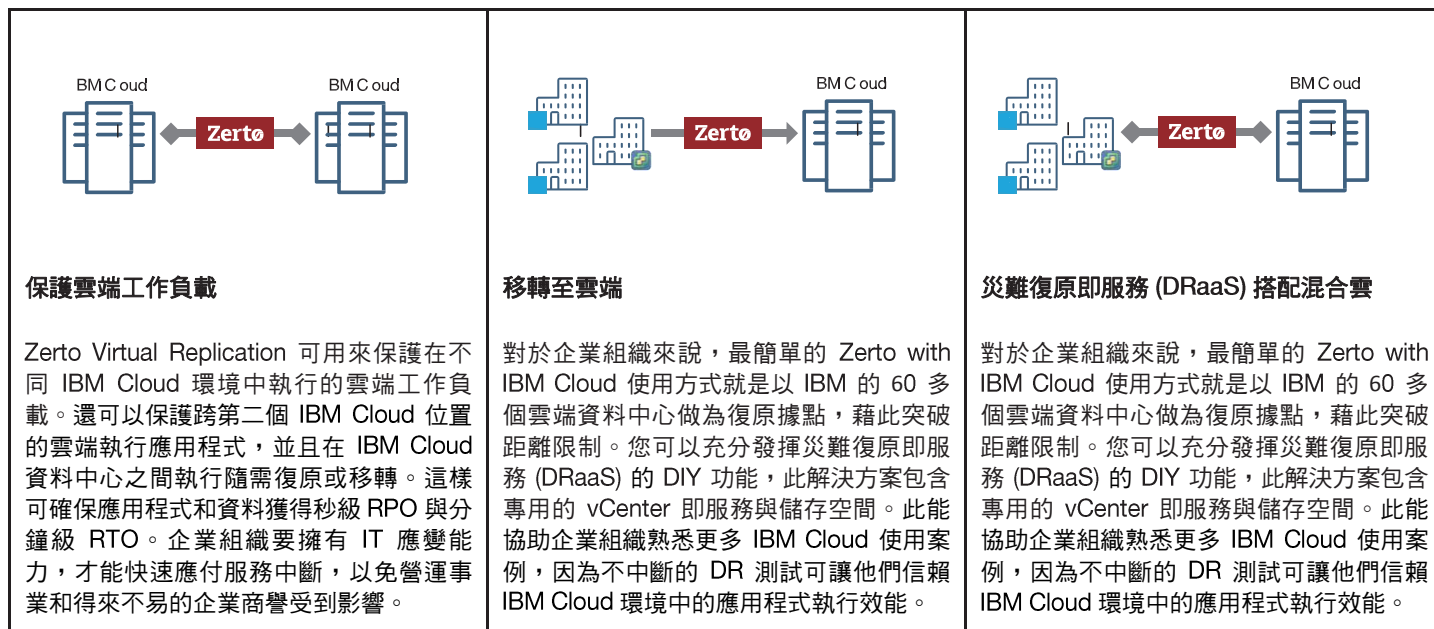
BM C oud

Zerto

BM C oud

保護雲端工作負載

Zerto Virtual Replication 可用來保護在不同 IBM Cloud 環境中執行的雲端工作負載。還可以保護跨第二個 IBM Cloud 位置的雲端執行應用程式，並且在 IBM Cloud 資料中心之間執行隨需復原或移轉。這樣可確保應用程式和資料獲得秒級 RPO 與分鐘級 RTO。企業組織要擁有 IT 應變能力，才能快速應付服務中斷，以免營運事業和得來不易的企業商譽受到影響。

Zerto

BM C oud

移轉至雲端

對於企業組織來說，最簡單的 Zerto with IBM Cloud 使用方式就是以 IBM 的 60 多個雲端資料中心做為復原據點，藉此突破距離限制。您可以充分發揮災難復原即服務 (DRaaS) 的 DIY 功能，此解決方案包含專用的 vCenter 即服務與儲存空間。此能協助企業組織熟悉更多 IBM Cloud 使用案例，因為不中斷的 DR 測試可讓他們信賴 IBM Cloud 環境中的應用程式執行效能。

Zerto

BM C oud

災難復原即服務 (DRaaS) 搭配混合雲

對於企業組織來說，最簡單的 Zerto with IBM Cloud 使用方式就是以 IBM 的 60 多個雲端資料中心做為復原據點，藉此突破距離限制。您可以充分發揮災難復原即服務 (DRaaS) 的 DIY 功能，此解決方案包含專用的 vCenter 即服務與儲存空間。此能協助企業組織熟悉更多 IBM Cloud 使用案例，因為不中斷的 DR 測試可讓他們信賴 IBM Cloud 環境中的應用程式執行效能。